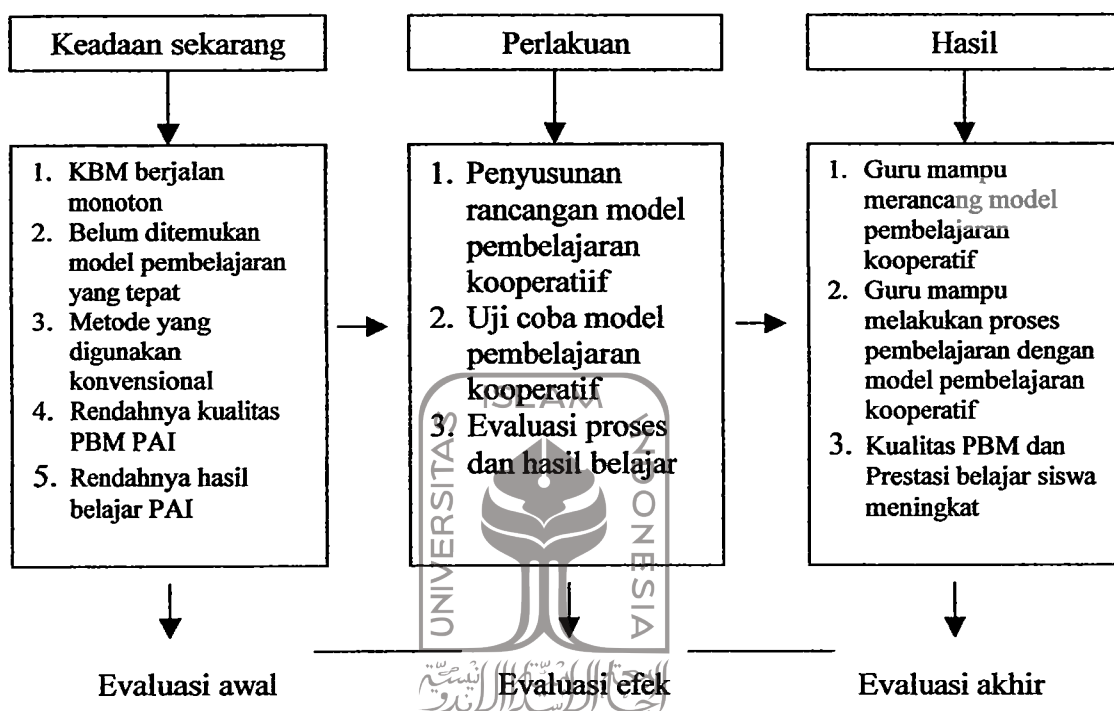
Keadaan sekarang

1. KBM berjalan monoton
2. Belum ditemukan model pembelajaran yang tepat
3. Metode yang digunakan konvensional
4. Rendahnya kualitas PBM PAI
5. Rendahnya hasil belajar PAI

Evaluasi awal

Perlakuan

1. Penyusunan rancangan model pembelajaran kooperatiif
2. Uji coba model pembelajaran kooperatif
3. Evaluasi proses dan hasil belajar

Evaluasi efek

Hasil

1. Guru mampu merancang model pembelajaran kooperatif
2. Guru mampu melakukan proses pembelajaran dengan model pembelajaran kooperatif
3. Kualitas PBM dan Prestasi belajar siswa meningkat

Evaluasi akhir

UNIVERSITAS ISLAM INDONESIA